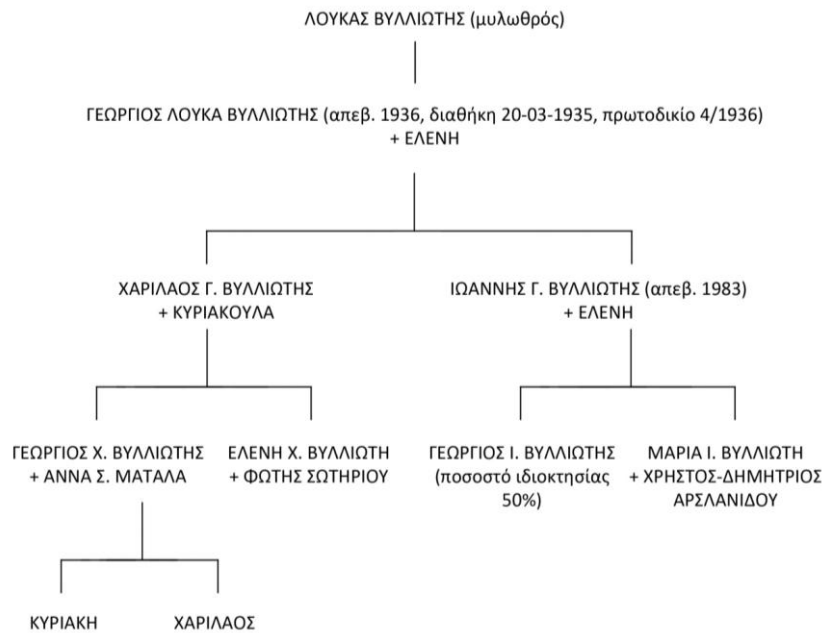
ΛΟΥΚΑΣ ΒΥΛΛΙΩΤΗΣ (μυλωθρός)

ΓΕΩΡΓΙΟΣ ΛΟΥΚΑ ΒΥΛΛΙΩΤΗΣ (απεβ. 1936, διαθήκη 20-03-1935, πρωτοδικίο 4/1936) + ΕΛΕΝΗ

ΧΑΡΙΛΑΟΣ Γ. ΒΥΛΛΙΩΤΗΣ + ΚΥΡΙΑΚΟΥΛΑ

ΙΩΑΝΝΗΣ Γ. ΒΥΛΛΙΩΤΗΣ (απεβ. 1983) + ΕΛΕΝΗ

ΓΕΩΡΓΙΟΣ Χ. ΒΥΛΛΙΩΤΗΣ + ΑΝΝΑ Σ. ΜΑΤΑΛΑ

ΕΛΕΝΗ Χ. ΒΥΛΛΙΩΤΗ + ΦΩΤΗΣ ΣΩΤΗΡΙΟΥ

ΓΕΩΡΓΙΟΣ Ι. ΒΥΛΛΙΩΤΗΣ (ποσοστό ιδιοκτησίας 50%)

ΜΑΡΙΑ Ι. ΒΥΛΛΙΩΤΗ + ΧΡΗΣΤΟΣ-ΔΗΜΗΤΡΙΟΣ ΑΡΣΛΑΝΙΔΟΥ

ΚΥΡΙΑΚΗ

ΧΑΡΙΛΑΟΣ